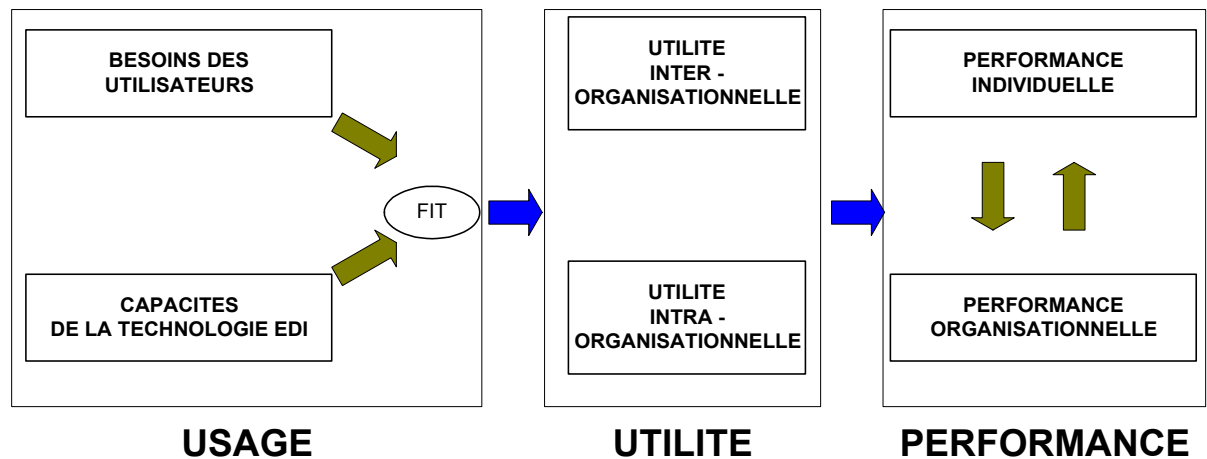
BESOINS DES UTILISATEURS

CAPACITES DE LA TECHNOLOGIE EDI

FIT

USAGE

UTILITE INTER - ORGANISATIONNELLE

UTILITE INTRA - ORGANISATIONNELLE

UTILITE

PERFORMANCE INDIVIDUELLE

PERFORMANCE ORGANISATIONNELLE

PERFORMANCE